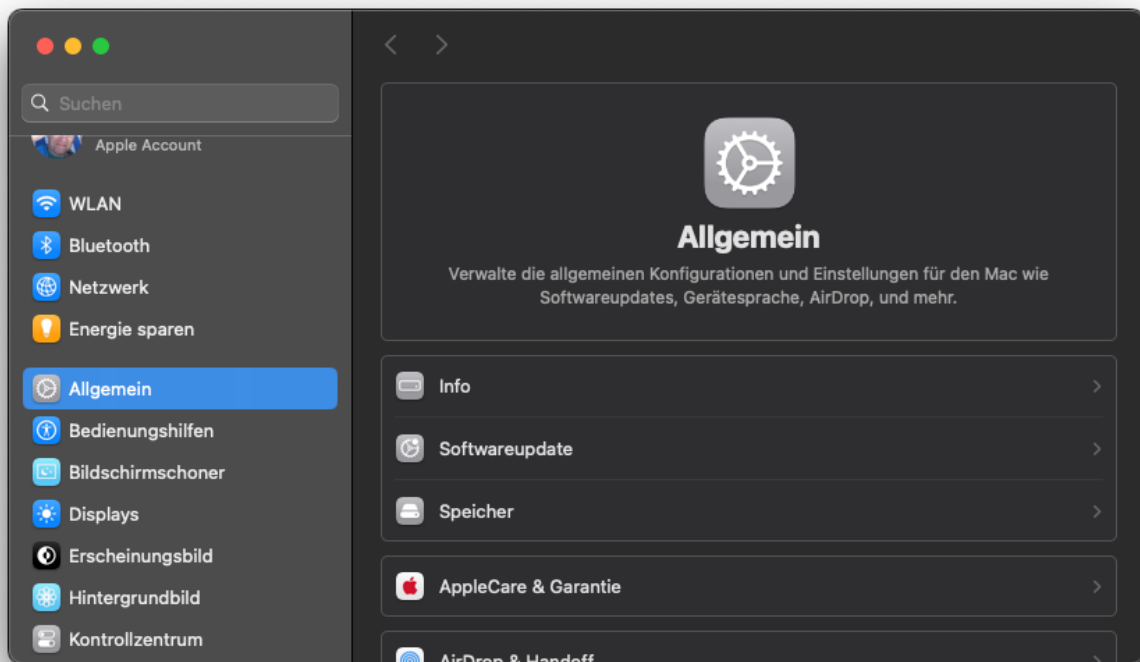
Suchen

Apple Account

WLAN
Bluetooth
Netzwerk
Energie sparen

Allgemein
Bedienungshilfen
Bildschirmschoner
Displays
Erscheinungsbild
Hintergrundbild
Kontrollzentrum

Allgemein

Verwalte die allgemeinen Konfigurationen und Einstellungen für den Mac wie Softwareupdates, Gerätesprache, AirDrop, und mehr.

Info
Softwareupdate
Speicher

AppleCare & Garantie

AirDrop & Handoff